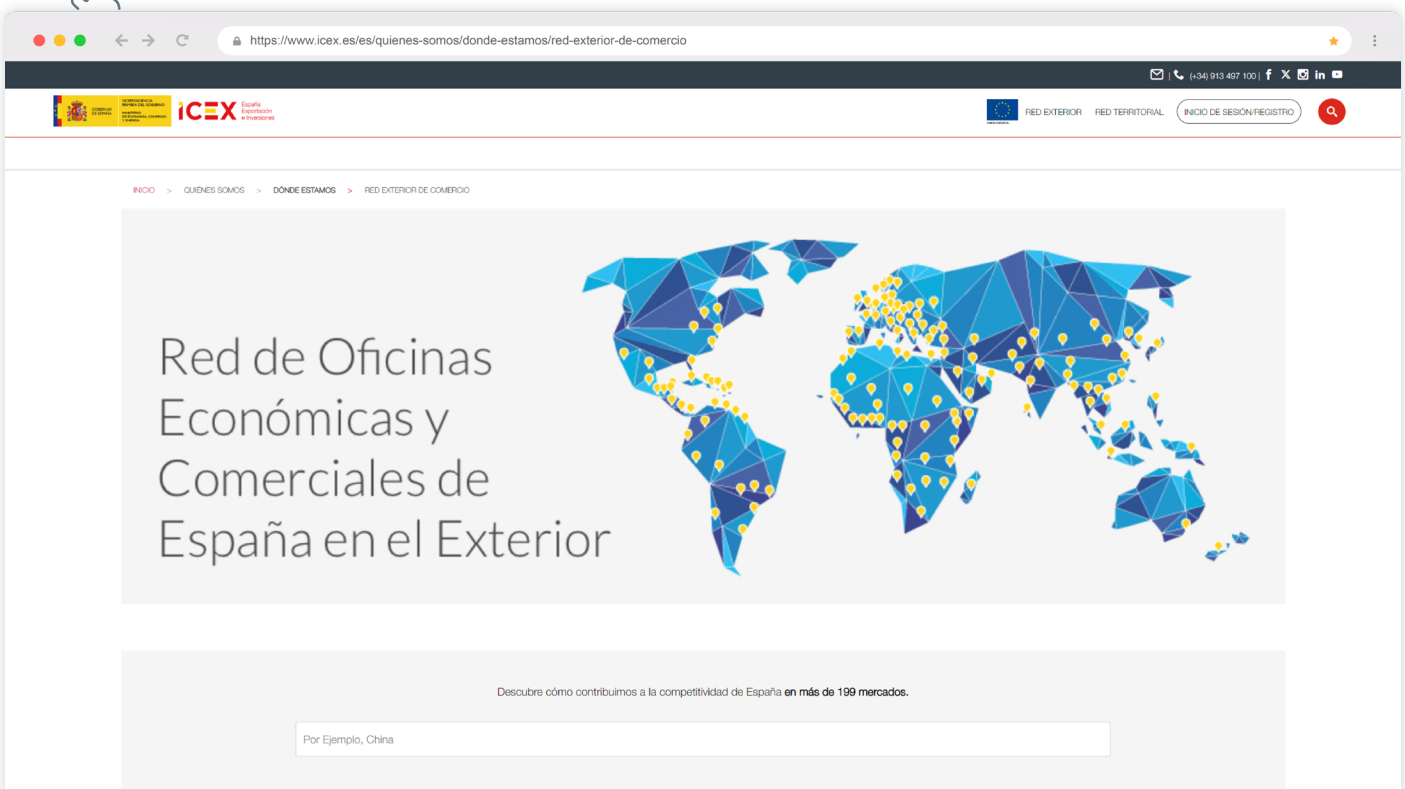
https://www.icex.es/es/quienes-somos/donde-estamos/red-exterior-de-comercio

(+34) 913 497 100

GOBIERNO DE ESPAÑA VICEPRESIDENCIA PRIMERA DEL GOBIERNO MINISTERIO DE ECONOMÍA, COMERCIO Y EMPRESA

ICEX España Exportación e Inversiones

RED EXTERIOR RED TERRITORIAL INICIO DE SESIÓN/REGISTRO

INICIO > QUIÉNES SOMOS > DÓNDE ESTAMOS > RED EXTERIOR DE COMERCIO

Red de Oficinas Económicas y Comerciales de España en el Exterior

Descubre cómo contribuimos a la competitividad de España en más de 199 mercados.

Por Ejemplo, China